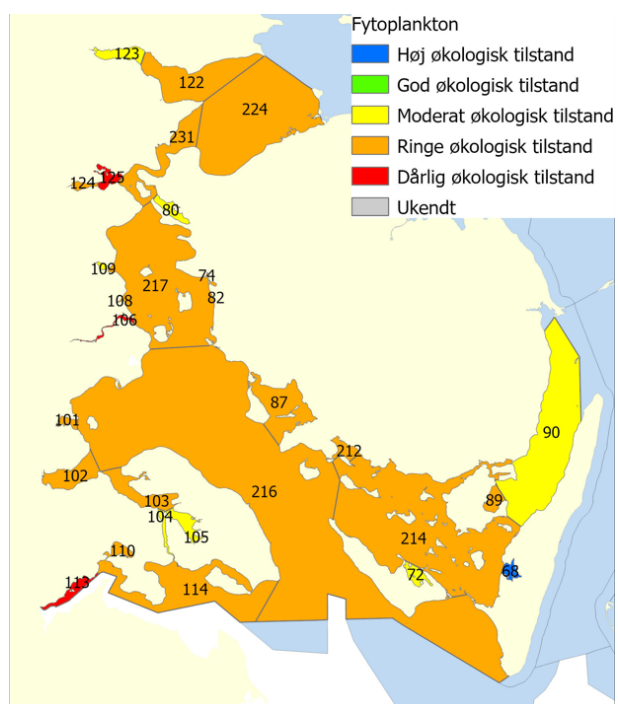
Fytoplankton
Høj økologisk tilstand
God økologisk tilstand
Moderat økologisk tilstand
Ringe økologisk tilstand
Dårlig økologisk tilstand
Ukendt

123
122
224
231
124
125
80
109
74
217
82
108
106
87
101
90
212
102
216
89
103
104
105
214
110
72
68
113
114